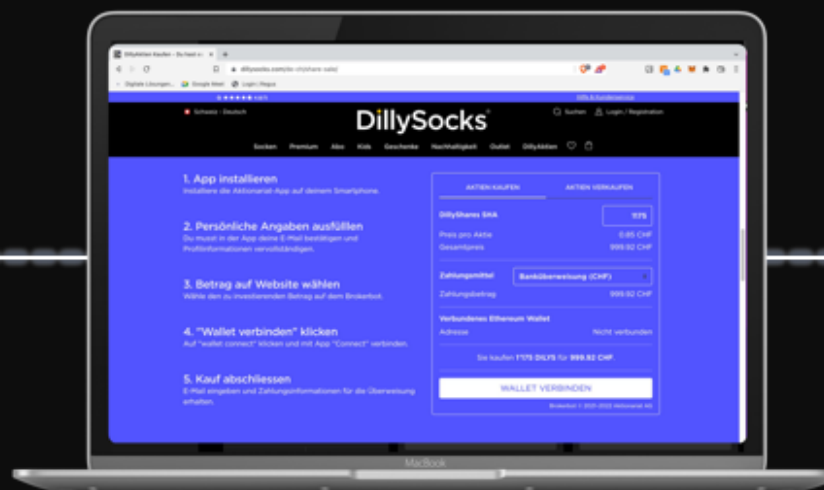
DillyAktien kaufen – Du bist ei... ×  +

dillysocks.com/de-ch/share-sale/

Digitale Lösungen...  Google Meet  Login | Nopus

Schweiz · Deutsch

DillySocks

Suchen  Login / Registration

Socken  Premium  Abo  Kids  Geschenke  Nachhaltigkeit  Outlet  DillyAktien

1. App installieren
Installiere die Aktionariat-App auf deinem Smartphone.

2. Persönliche Angaben ausfüllen
Du musst in der App deine E-Mail bestätigen und Profilinformationen vervollständigen.

3. Betrag auf Website wählen
Wähle den zu investierenden Betrag auf dem Brokerbot.

4. "Wallet verbinden" klicken
Auf "wallet connect" klicken und mit App "Connect" verbinden.

5. Kauf abschliessen
E-Mail eingeben und Zahlungsinformationen für die Überweisung erhalten.

AKTIEN KAUFEN  AKTIEN VERKAUFEN

DillyShares SHA  1175

Preis pro Aktie  0.85 CHF
Gesamtpreis  999.92 CHF

Zahlungsmittel  Banküberweisung (CHF)

Zahlungsbetrag  999.92 CHF

Verbundenes Ethereum Wallet
Adresse  Nicht verbunden

Sie kaufen 1'175 DILYS für 999.92 CHF

WALLET VERBINDEN

Brokerbot © 2021-2022 Aktionariat AG

MacBook